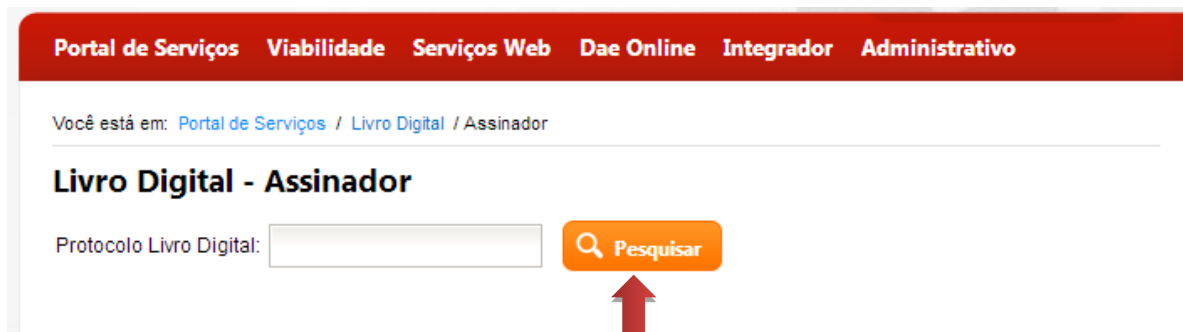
Portal de Serviços Viabilidade Serviços Web Dae Online Integrador Administrativo

Você está em: Portal de Serviços / Livro Digital / Assinador

Livro Digital - Assinador

Protocolo Livro Digital:

Pesquisar